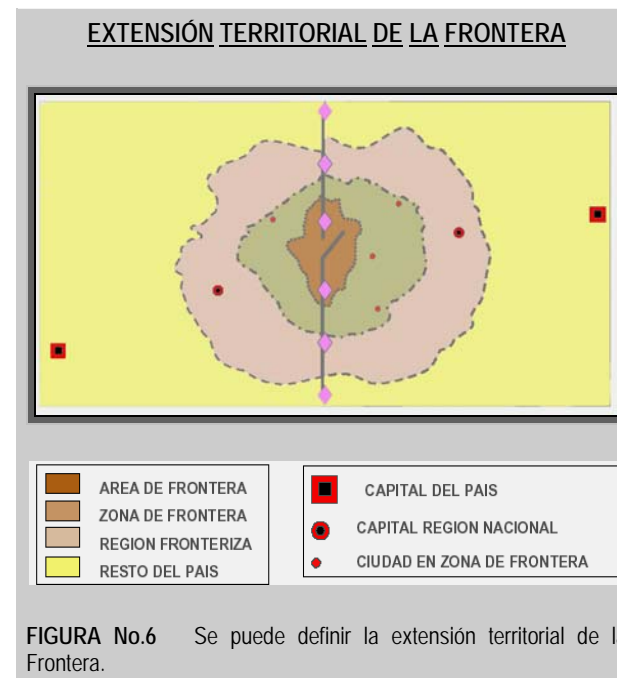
EXTENSIÓN TERRITORIAL DE LA FRONTERA

AREA DE FRONTERA
ZONA DE FRONTERA
REGION FRONTERIZA
RESTO DEL PAIS

CAPITAL DEL PAIS
CAPITAL REGION NACIONAL
CIUDAD EN ZONA DE FRONTERA

FIGURA No.6 Se puede definir la extensión territorial de l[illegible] Frontera.